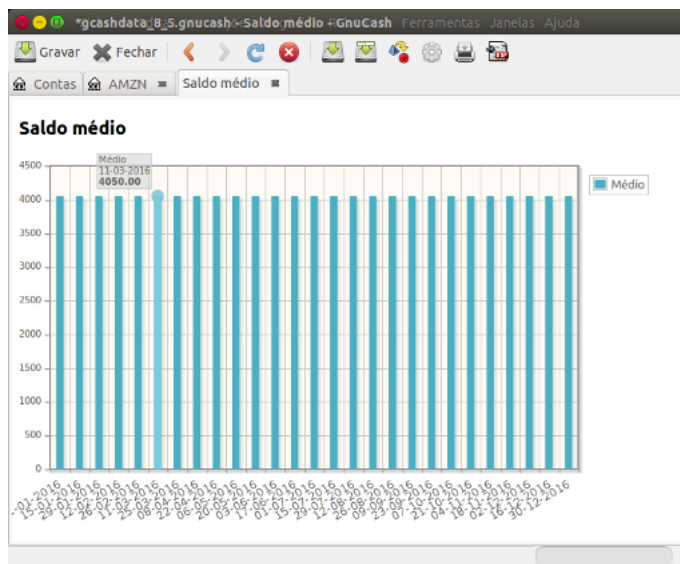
*gcashdata_8_5.gnucash - Saldo médio - GnuCash Ferramentas Janelas Ajuda

Gravar Fechar

Contas AMZN Saldo médio

Saldo médio

Médio
11-03-2016
4050.00

Médio

4500
4000
3500
3000
2500
2000
1500
1000
500
0

-01-2016 15-01-2016 29-01-2016 12-02-2016 26-02-2016 11-03-2016 25-03-2016 08-04-2016 22-04-2016 06-05-2016 20-05-2016 03-06-2016 17-06-2016 01-07-2016 15-07-2016 29-07-2016 12-08-2016 26-08-2016 09-09-2016 23-09-2016 07-10-2016 21-10-2016 04-11-2016 18-11-2016 02-12-2016 16-12-2016 30-12-2016